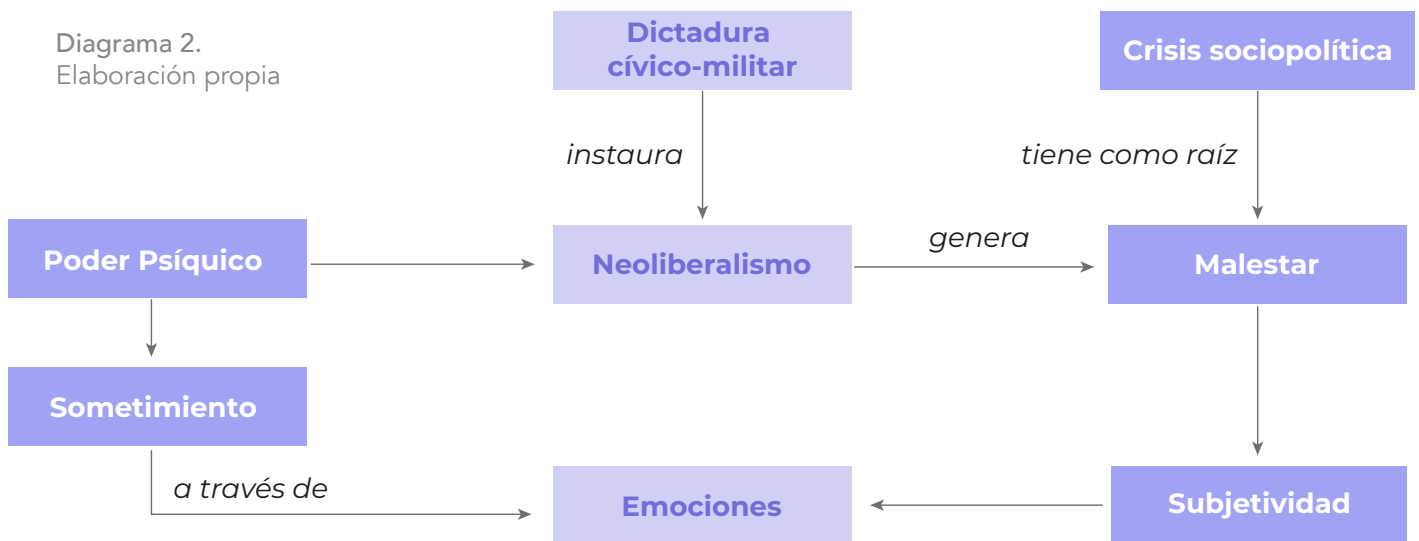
Diagrama 2.
Elaboración propia

Dictadura cívico-militar

Crisis sociopolítica

instaura

tiene como raíz

Poder Psíquico

Neoliberalismo

genera

Malestar

Sometimiento

a través de

Emociones

Subjetividad